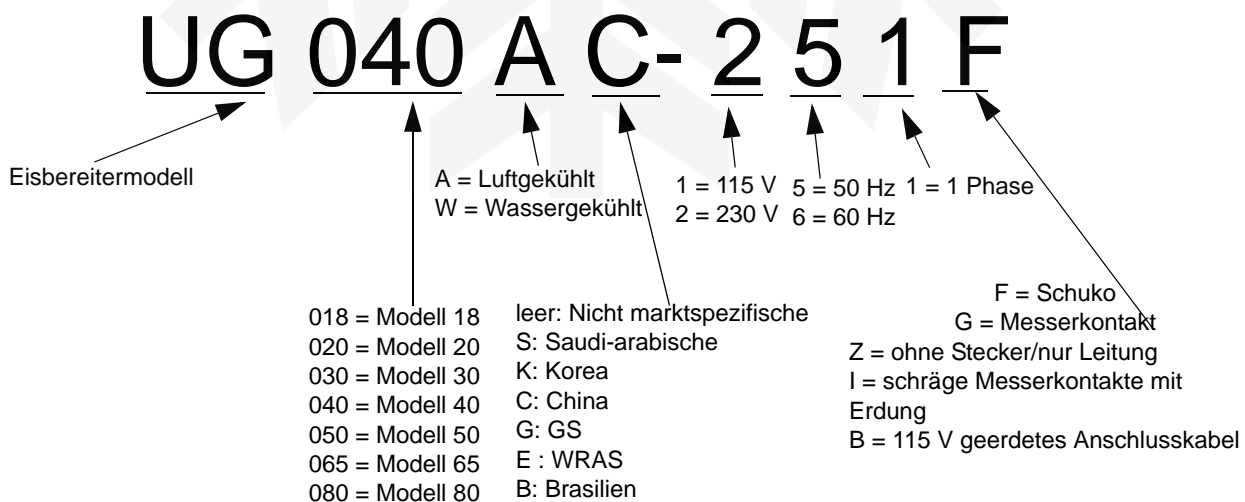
UG 040 A C- 2 5 1 F

Eisbereitermodell

A = Luftgekühlt
W = Wassergekühlt

1 = 115 V
2 = 230 V

5 = 50 Hz
6 = 60 Hz

1 = 1 Phase

018 = Modell 18
020 = Modell 20
030 = Modell 30
040 = Modell 40
050 = Modell 50
065 = Modell 65
080 = Modell 80

leer: Nicht marktspezifische
S: Saudi-arabische
K: Korea
C: China
G: GS
E : WRAS
B: Brasilien

F = Schuko
G = Messerkontakt
Z = ohne Stecker/nur Leitung
I = schräge Messerkontakte mit Erdung
B = 115 V geerdetes Anschlusskabel